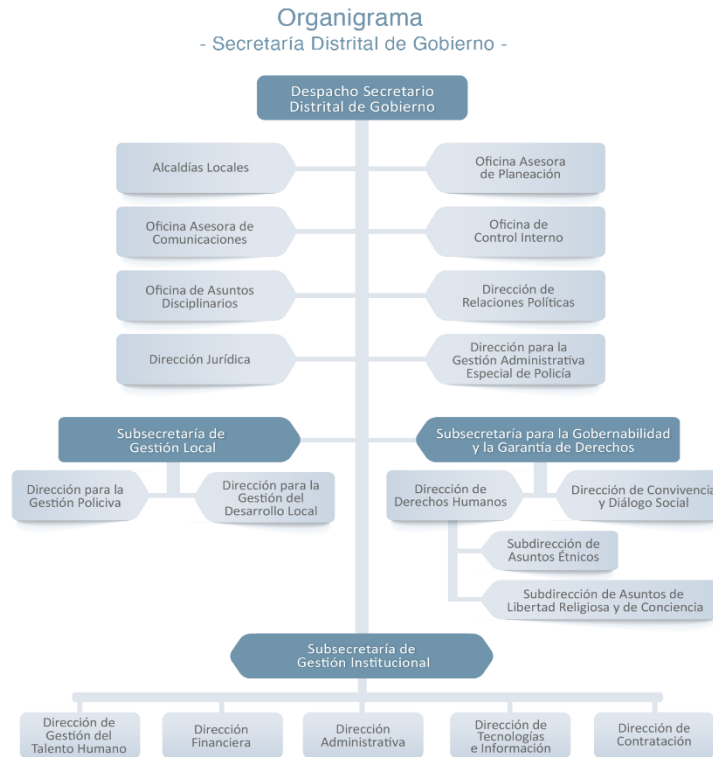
Organigrama
- Secretaría Distrital de Gobierno -

Despacho Secretario Distrital de Gobierno

Alcaldías Locales

Oficina Asesora de Planeación

Oficina Asesora de Comunicaciones

Oficina de Control Interno

Oficina de Asuntos Disciplinarios

Dirección de Relaciones Políticas

Dirección Jurídica

Dirección para la Gestión Administrativa Especial de Policía

Subsecretaría de Gestión Local

Subsecretaría para la Gobernabilidad y la Garantía de Derechos

Dirección para la Gestión Policiva

Dirección para la Gestión del Desarrollo Local

Dirección de Derechos Humanos

Dirección de Convivencia y Diálogo Social

Subdirección de Asuntos Étnicos

Subdirección de Asuntos de Libertad Religiosa y de Conciencia

Subsecretaría de Gestión Institucional

Dirección de Gestión del Talento Humano

Dirección Financiera

Dirección Administrativa

Dirección de Tecnologías e Información

Dirección de Contratación